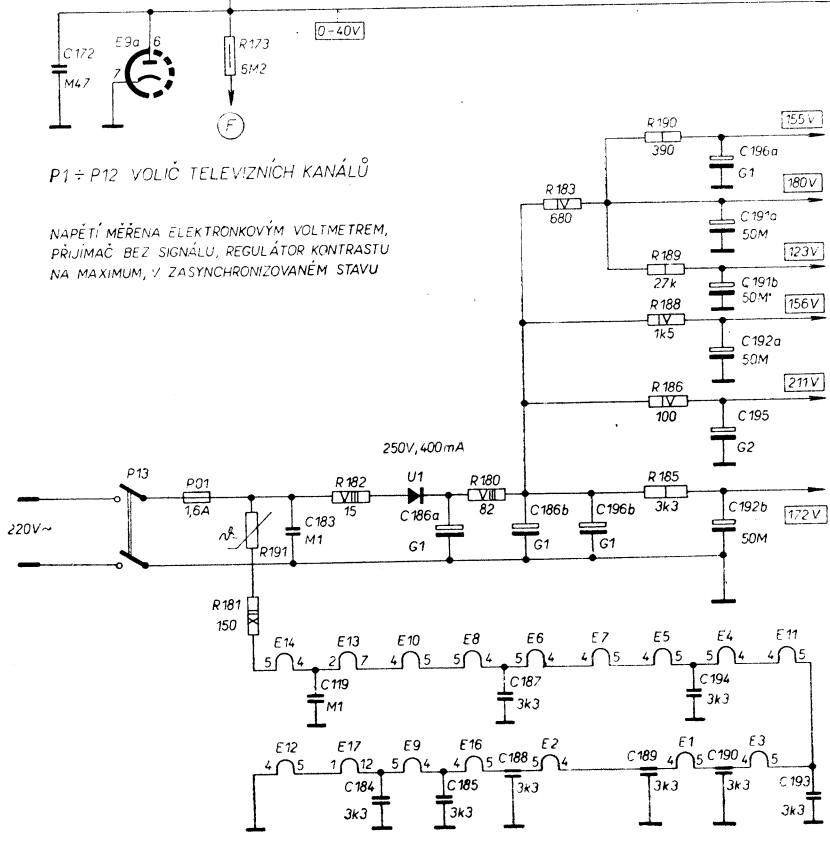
C172
M47
E9a
6
7
R173
5M2
0-40V
F

P1 ÷ P12 VOLIČ TELEVIZNÍCH KANÁLŮ

NAPĚTÍ MĚŘENA ELEKTRONKOVÝM VOLTMETREM, PŘIJÍMAČ BEZ SIGNÁLU, REGULÁTOR KONTRASTU NA MAXIMUM, V ZASYNCHRONIZOVANÉM STAVU

R190
390
155V
C196a
G1
R183
IV
680
180V
C191a
50M
R189
27k
123V
C191b
50M*
R188
IV
1k5
156V
C192a
50M
R186
IV
100
211V
C195
G2
250V, 400mA
P13
P01
1,6A
R182
VIII
15
U1
R180
VIII
82
R185
3k3
172V
220V~
C183
M1
C186a
G1
C186b
G1
C196b
G1
C192b
50M
R191
R181
150
E14
5
4
E13
2
7
E10
4
5
E8
5
4
E6
5
4
E7
4
5
E5
4
5
E4
5
4
E11
4
5
C119
M1
C187
3k3
C194
3k3
E12
4
5
E17
1
12
E9
5
4
E16
4
5
C188
3k3
E2
5
4
C189
3k3
E1
4
5
C190
3k3
E3
4
5
C184
3k3
C185
3k3
C193
3k3